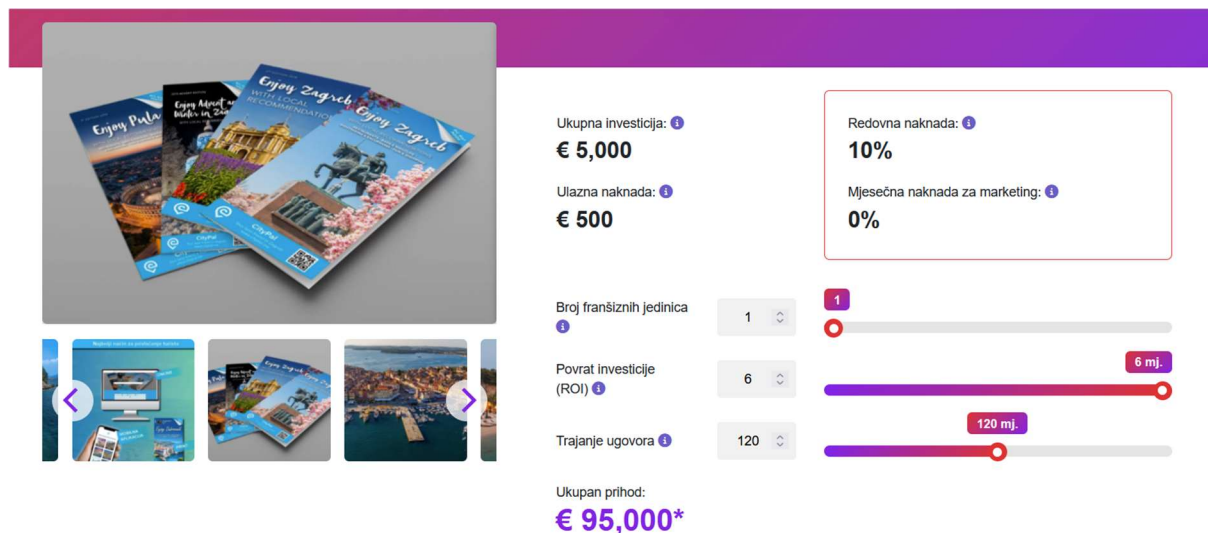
Enjoy Pula

Enjoy Advent and Winter in Zagreb

Enjoy Zagreb WITH LOCAL RECOMMENDATIONS

Enjoy Zagreb

CityPal

Najbolji način za privlačenje turista

Ukupna investicija: ℹ
€ 5,000

Ulazna naknada: ℹ
€ 500

Redovna naknada: ℹ
10%

Mjesečna naknada za marketing: ℹ
0%

Broj franšiznih jedinica ℹ
1
1

Povrat investicije (ROI) ℹ
6
6 mj.

Trajanje ugovora ℹ
120
120 mj.

Ukupan prihod:
€ 95,000*